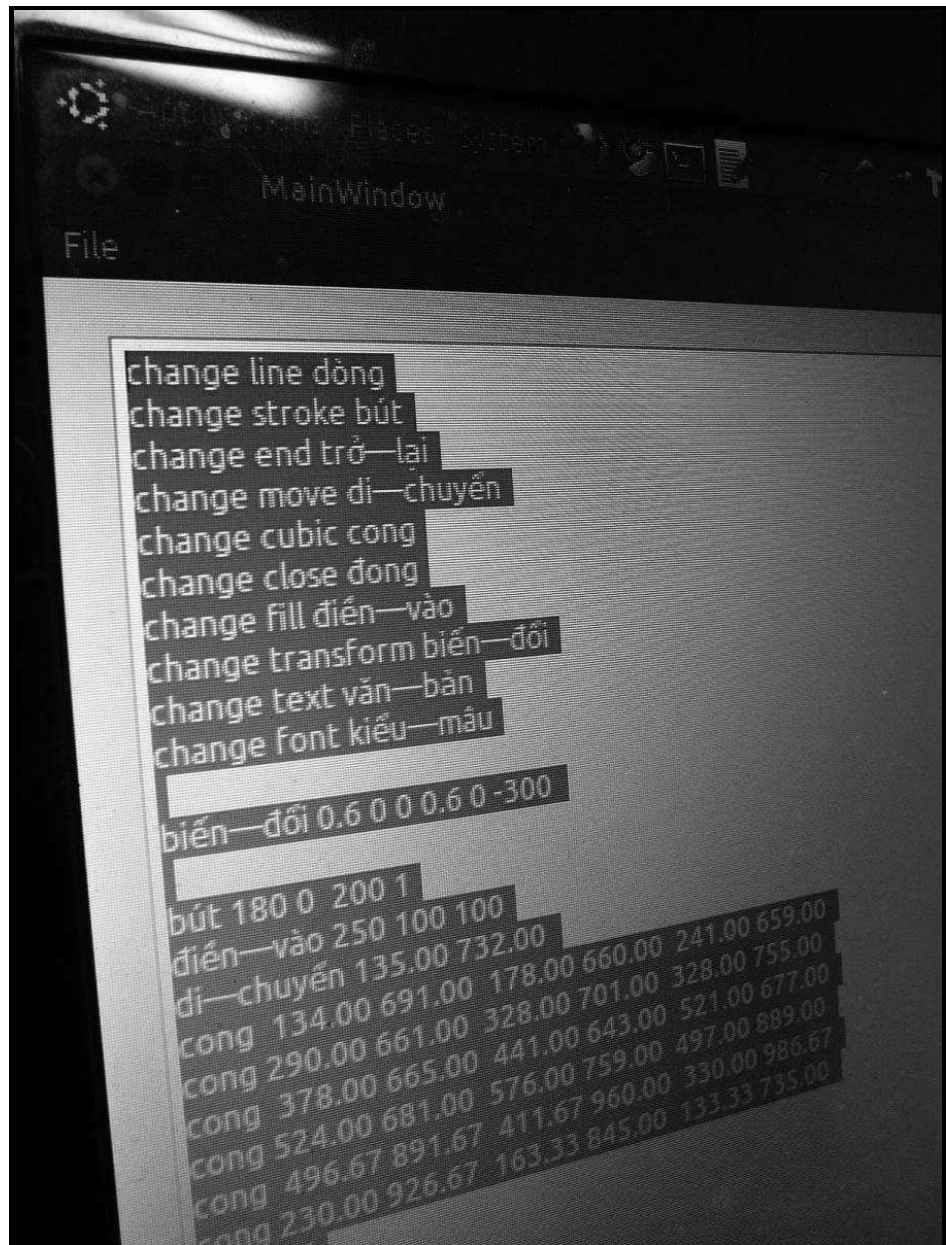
Applications Places System

MainWindow

File

change line dòng
change stroke bút
change end trở—lại
change move di—chuyển
change cubic cong
change close đong
change fill điền—vào
change transform biến—đối
change text văn—bản
change font kiểu—mẫu

biến—đối 0.6 0 0 0.6 0 -300

bút 180 0 200 1
điền—vào 250 100 100
di—chuyển 135.00 732.00
cong 134.00 691.00 178.00 660.00 241.00 659.00
cong 290.00 661.00 328.00 701.00 328.00 755.00
cong 378.00 665.00 441.00 643.00 521.00 677.00
cong 524.00 681.00 576.00 759.00 497.00 889.00
cong 496.67 891.67 411.67 960.00 330.00 986.67
cong 230.00 926.67 163.33 845.00 133.33 735.00